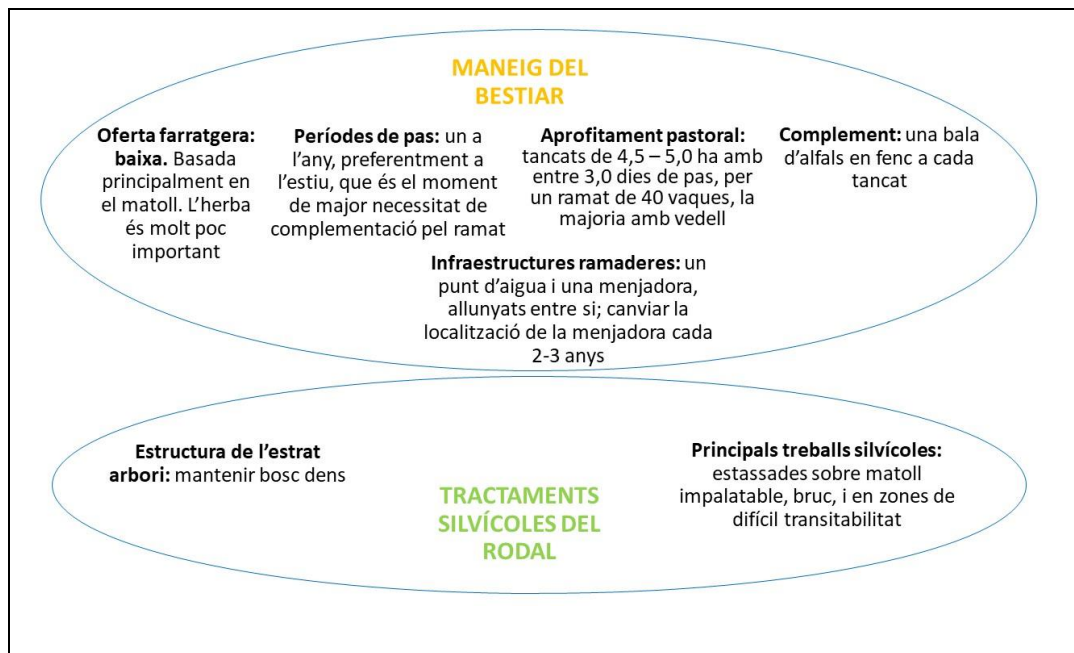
MANEIG DEL BESTIAR

**Oferta farratgera: baixa.** Basada principalment en el matoll. L'herba és molt poc important

**Períodes de pas:** un a l'any, preferentment a l'estiu, que és el moment de major necessitat de complementació pel ramat

**Aprofitament pastoral:** tancats de 4,5 – 5,0 ha amb entre 3,0 dies de pas, per un ramat de 40 vaques, la majoria amb vedell

**Complement:** una bala d'alfals en fenc a cada tancat

**Infraestructures ramaderes:** un punt d'aigua i una menjadora, allunyats entre si; canviar la localització de la menjadora cada 2-3 anys

**Estructura de l'estrat arbori:** mantenir bosc dens

TRACTAMENTS SILVÍCOLES DEL RODAL

**Principals treballs silvícoles:** estassades sobre matoll impalatable, bruc, i en zones de difícil transitabilitat